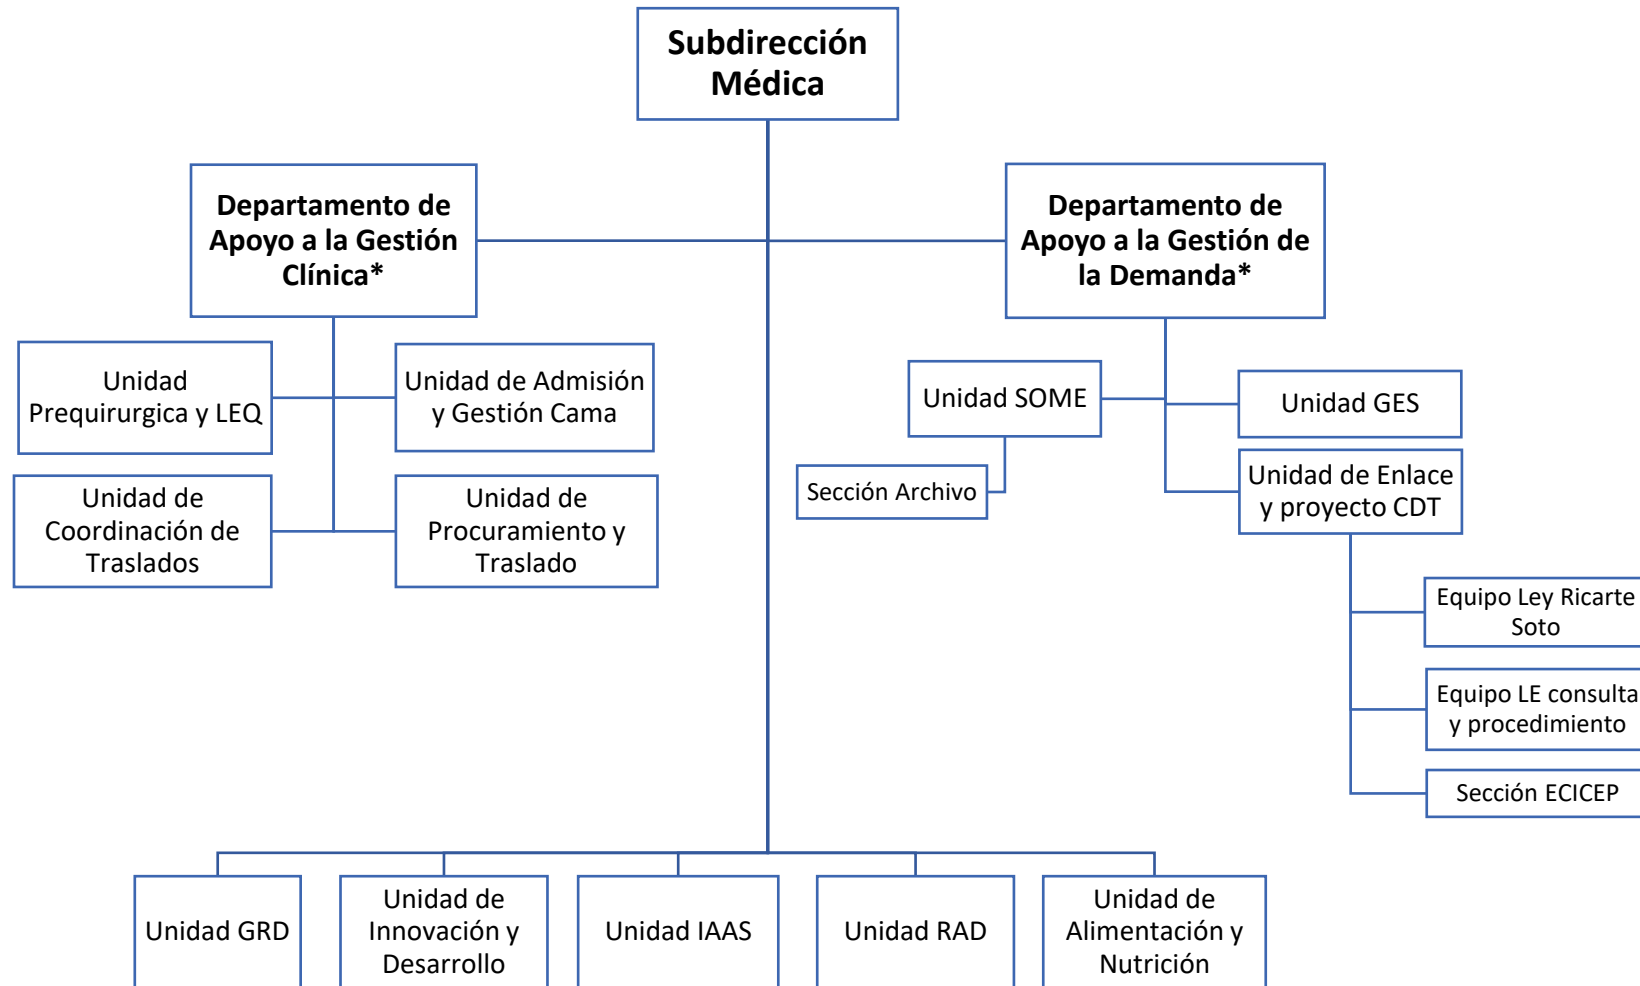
Subdirección Médica

Departamento de Apoyo a la Gestión Clínica*

Unidad Prequirurgica y LEQ

Unidad de Admisión y Gestión Cama

Unidad de Coordinación de Traslados

Unidad de Procuramiento y Traslado

Departamento de Apoyo a la Gestión de la Demanda*

Unidad SOME

Sección Archivo

Unidad GES

Unidad de Enlace y proyecto CDT

Equipo Ley Ricarte Soto

Equipo LE consulta y procedimiento

Sección ECICEP

Unidad GRD

Unidad de Innovación y Desarrollo

Unidad IAAS

Unidad RAD

Unidad de Alimentación y Nutrición